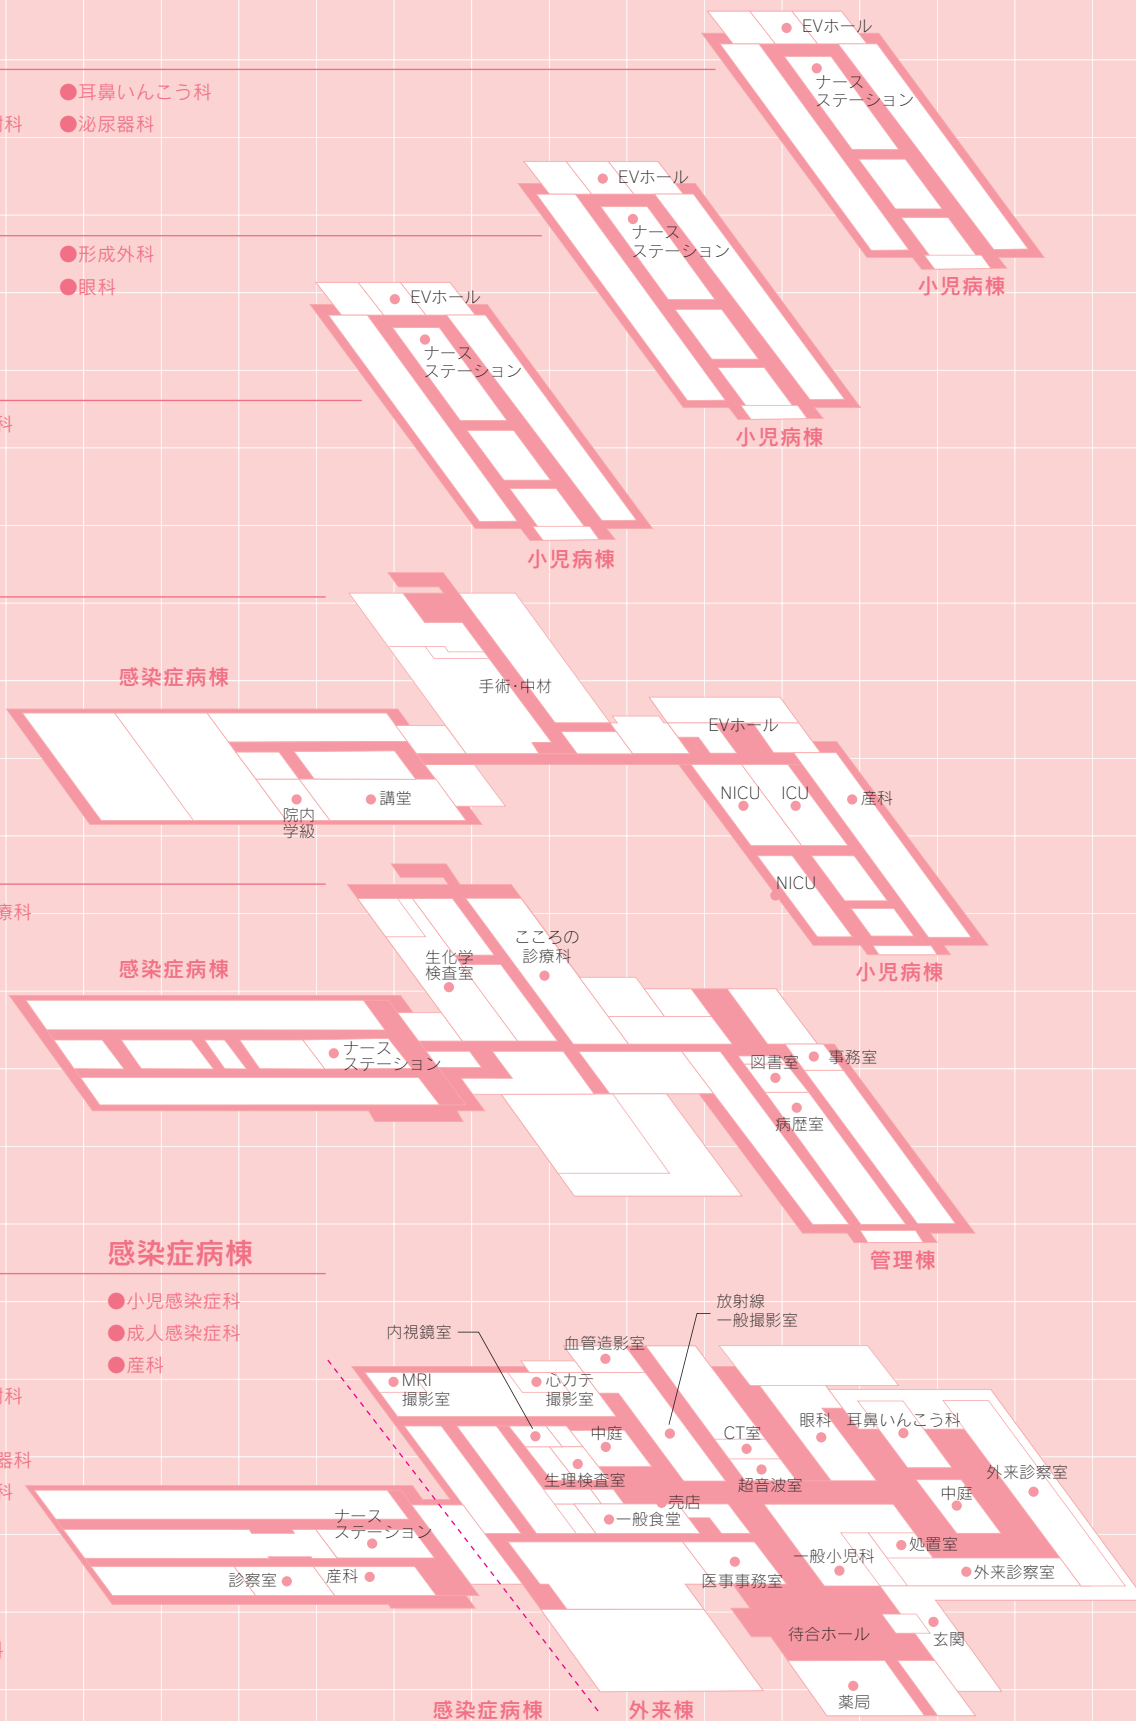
●耳鼻いんこう科
科 ●泌尿器科
●形成外科
●眼科
科
EVホール
ナース
ステーション
小児病棟
EVホール
ナース
ステーション
小児病棟
EVホール
ナース
ステーション
小児病棟
感染症病棟
手術·中材
EVホール
講堂
院内
学級
NICU
ICU
産科
NICU
小児病棟
療科
感染症病棟
こころの
診療科
生化学
検査室
ナース
ステーション
図書室
事務室
病歴室
管理棟
感染症病棟
●小児感染症科
●成人感染症科
●産科
科
器科
科
放射線
一般撮影室
内視鏡室
血管造影室
MRI
撮影室
心カテ
撮影室
中庭
CT室
眼科
耳鼻いんこう科
外来診察室
生理検査室
超音波室
中庭
売店
一般食堂
ナース
ステーション
処置室
一般小児科
外来診察室
診察室
産科
医事事務室
待合ホール
玄関
薬局
感染症病棟
外来棟